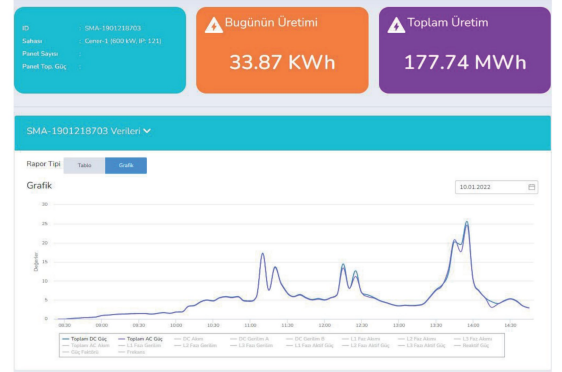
ID : SMA-1901218703
Saha : Cami-1 (600 kW, IP: 121)
Panel Sayısı :
Panel Top. Güç :

Bugünün Üretimi
33.87 KWh

Toplam Üretim
177.74 MWh

SMA-1901218703 Verileri

Rapor Tipi Tablo Grafik

Grafik

10.01.2022

30
25
20
15
10
5
0

Değerler

08:30 09:00 09:30 10:00 10:30 11:00 11:30 12:00 12:30 13:00 13:30 14:00 14:30

Toplam DC Güç — Toplam AC Güç — DC Akımı — DC Gerilim A — DC Gerilim B — L1 Faz Akımı — L2 Faz Akımı — L3 Faz Akımı — Toplam AC Akım — L1 Faz Gerilim — L2 Faz Gerilim — L3 Faz Gerilim — L1 Faz Aktif Güç — L2 Faz Aktif Güç — L3 Faz Aktif Güç — Reaktif Güç — Güç Faktörü — Frekans